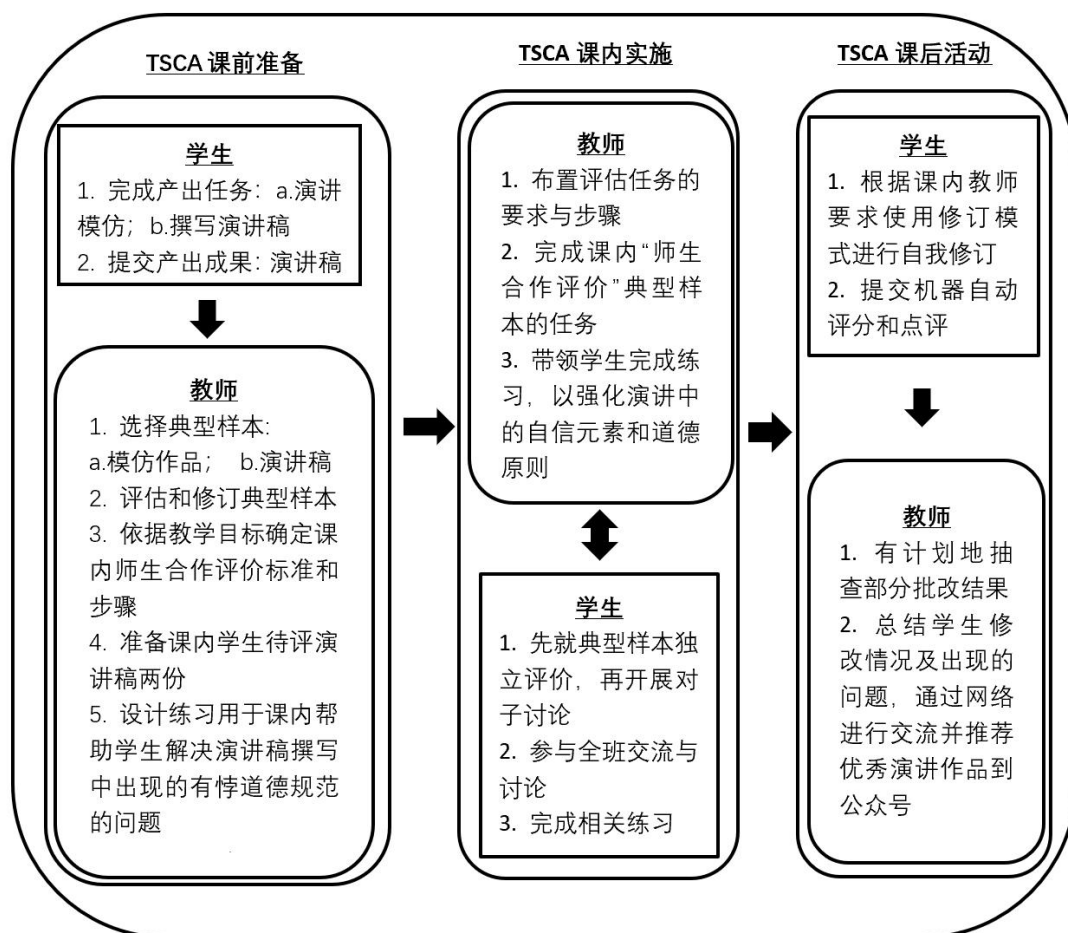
TSCA 课前准备

学生
1. 完成产出任务：a.演讲模仿；b.撰写演讲稿
2. 提交产出成果：演讲稿

教师
1. 选择典型样本:
a.模仿作品； b.演讲稿
2. 评估和修订典型样本
3. 依据教学目标确定课内师生合作评价标准和步骤
4. 准备课内学生待评演讲稿两份
5. 设计练习用于课内帮助学生解决演讲稿撰写中出现的有悖道德规范的问题

TSCA 课内实施

教师
1. 布置评估任务的要求与步骤
2. 完成课内“师生合作评价”典型样本的任务
3. 带领学生完成练习，以强化演讲中的自信元素和道德原则

学生
1. 先就典型样本独立评价，再开展对子讨论
2. 参与全班交流与讨论
3. 完成相关练习

TSCA 课后活动

学生
1. 根据课内教师要求使用修订模式进行自我修订
2. 提交机器自动评分和点评

教师
1. 有计划地抽查部分批改结果
2. 总结学生修改情况及出现的问题，通过网络进行交流并推荐优秀演讲作品到公众号